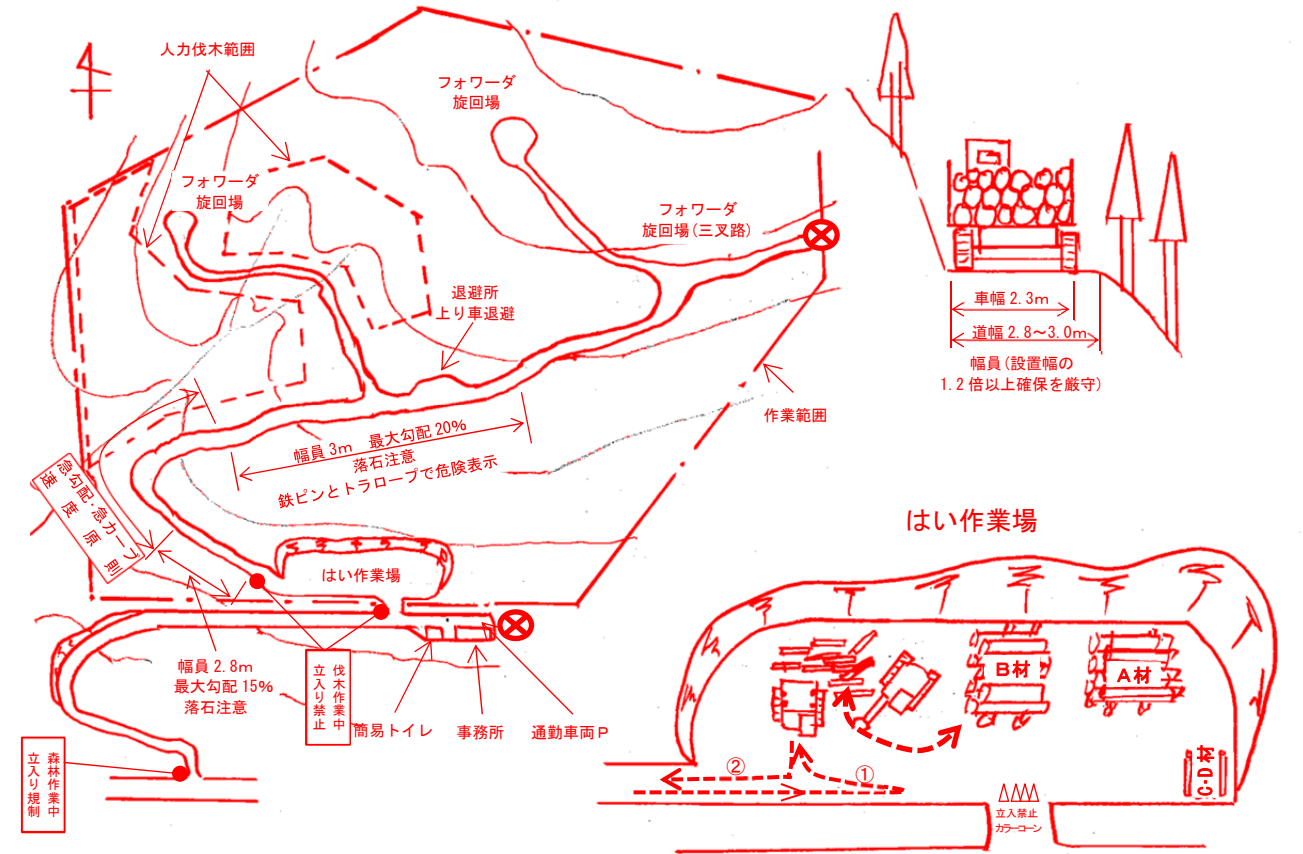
人力伐木範囲

フォワーダ
旋回場

フォワーダ
旋回場

フォワーダ
旋回場(三叉路)

退避所
上り車退避

車幅 2.3m

道幅 2.8～3.0m

幅員(設置幅の
1.2倍以上確保を厳守)

作業範囲

幅員 3m　最大勾配 20%
落石注意
鉄ピンとトラロープで危険表示

急勾配・急カーブ
速度原則

はい作業場

はい作業場

幅員 2.8m
最大勾配 15%
落石注意

伐木作業中
立入り禁止

簡易トイレ

事務所

通勤車両P

森林作業中
立入り規制

B材

A材

C・D材

②

①

立入禁止
カラーコーン